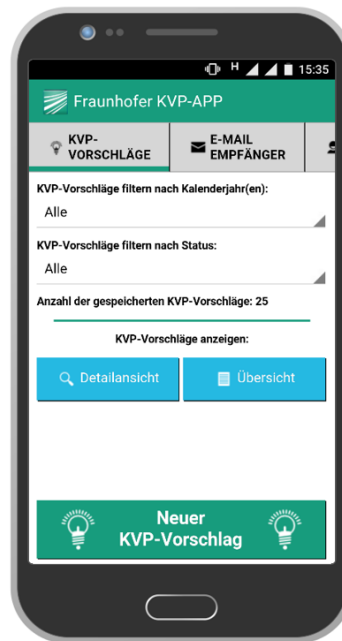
H 15:35

Fraunhofer KVP-APP

KVP-VORSCHLÄGE

E-MAIL EMPFÄNGER

KVP-Vorschläge filtern nach Kalenderjahr(en):

Alle

KVP-Vorschläge filtern nach Status:

Alle

Anzahl der gespeicherten KVP-Vorschläge: 25

KVP-Vorschläge anzeigen:

Detailansicht

Übersicht

Neuer KVP-Vorschlag